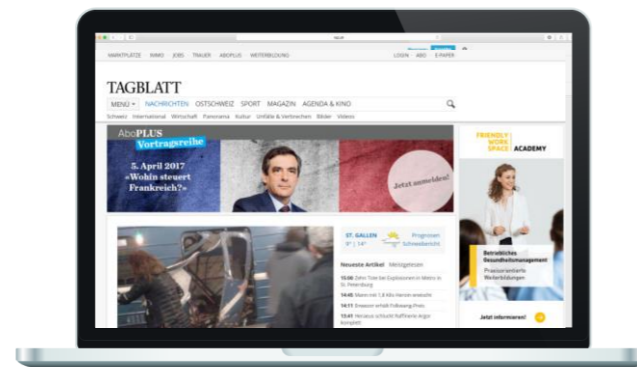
MARKTPLÄTZE KINO JOBS TRAUER ABOPLUS WEITERBILDUNG

LOGIN ABO E-PAPER

TAGBLATT

MENU NACHRICHTEN OSTSCHWEIZ SPORT MAGAZIN AGENDA & KINO

Schweiz International Wirtschaft Panorama Kultur Unfälle & Verbrechen Bilder Videos

AboPLUS

Vortragsreihe

5. April 2017 «Wohin steuert Frankreich?»

Jetzt anmelden!

FRIENDLY WORK SPACE ACADEMY

ST. GALLEN 9° | 14°

Prognosen Schneebericht

Neueste Artikel Meistgelesen

15:08 Zehn Tote bei Explosionen in Metro in St. Petersburg

14:45 Mann mit 1,8 Kilo Heroin erwischt

14:11 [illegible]

13:41 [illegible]

Betriebliches Gesundheitsmanagement

Praxisorientierte Weiterbildungen

Jetzt informieren!